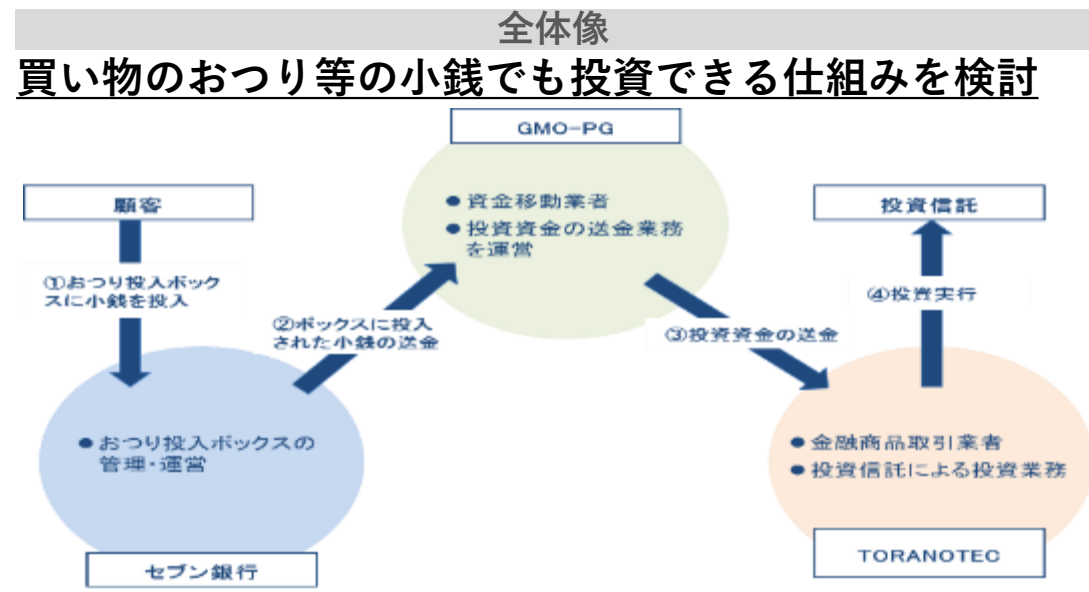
全体像

買い物のおつり等の小銭でも投資できる仕組みを検討

GMO-PG

● 資金移動業者
● 投資資金の送金業務を運営

顧客

①おつり投入ボックスに小銭を投入

②ボックスに投入された小銭の送金

● おつり投入ボックスの管理・運営

セブン銀行

投資信託

④投資実行

③投資資金の送金

● 金融商品取引業者
● 投資信託による投資業務

TORANOTEC